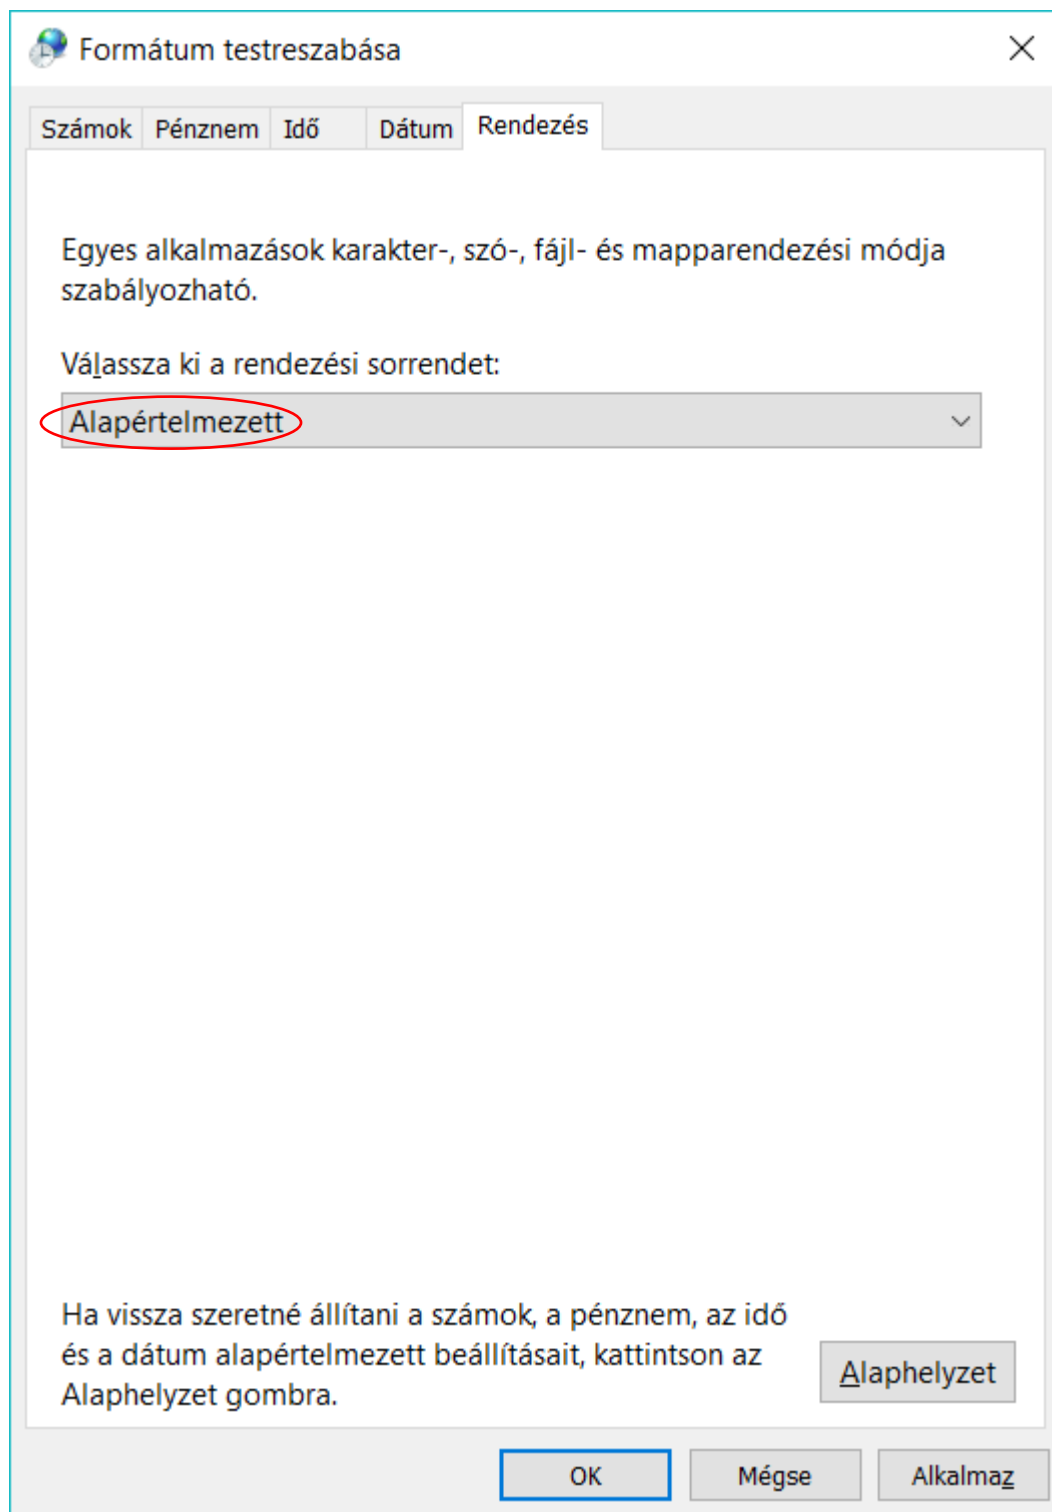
Formátum testreszabása

Számok | Pénznem | Idő | Dátum | Rendezés

Egyes alkalmazások karakter-, szó-, fájl- és mapparendezési módja szabályozható.

Válassza ki a rendezési sorrendet:

Alapértelmezett

Ha vissza szeretné állítani a számok, a pénznem, az idő és a dátum alapértelmezett beállításait, kattintson az Alaphelyzet gombra.

Alaphelyzet

OK
Mégse
Alkalmaz